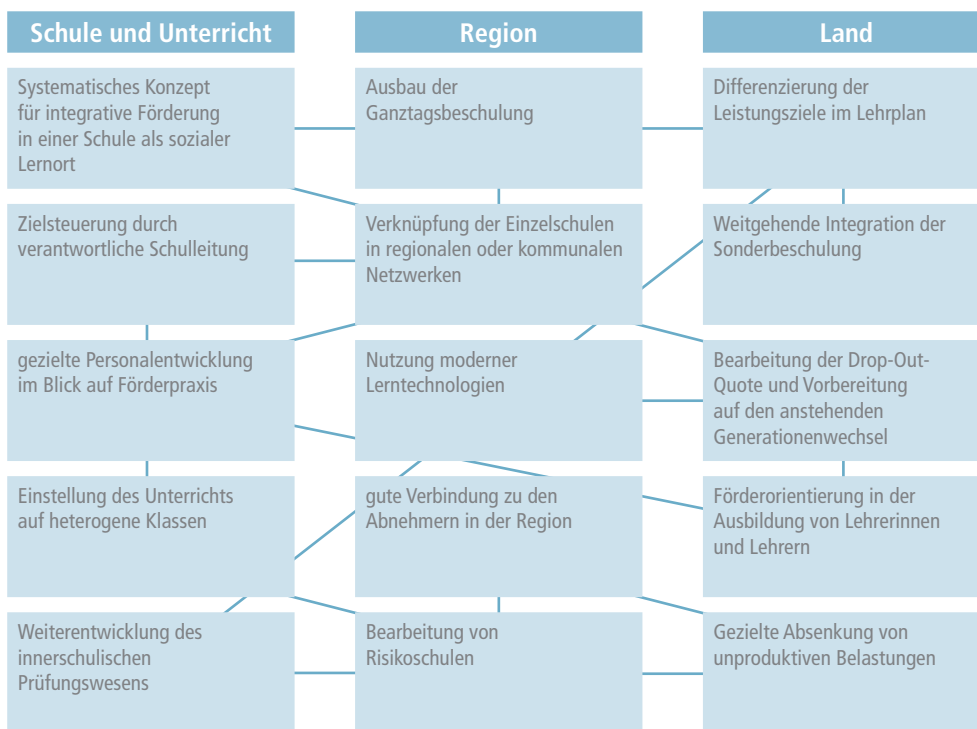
Schule und Unterricht

Systematisches Konzept für integrative Förderung in einer Schule als sozialer Lernort

Zielsteuerung durch verantwortliche Schulleitung

gezielte Personalentwicklung im Blick auf Förderpraxis

Einstellung des Unterrichts auf heterogene Klassen

Weiterentwicklung des innerschulischen Prüfungswesens

Region

Ausbau der Ganztagsbeschulung

Verknüpfung der Einzelschulen in regionalen oder kommunalen Netzwerken

Nutzung moderner Lerntechnologien

gute Verbindung zu den Abnehmern in der Region

Bearbeitung von Risikoschulen

Land

Differenzierung der Leistungsziele im Lehrplan

Weitgehende Integration der Sonderbeschulung

Bearbeitung der Drop-Out-Quote und Vorbereitung auf den anstehenden Generationenwechsel

Förderorientierung in der Ausbildung von Lehrerinnen und Lehrern

Gezielte Absenkung von unproduktiven Belastungen